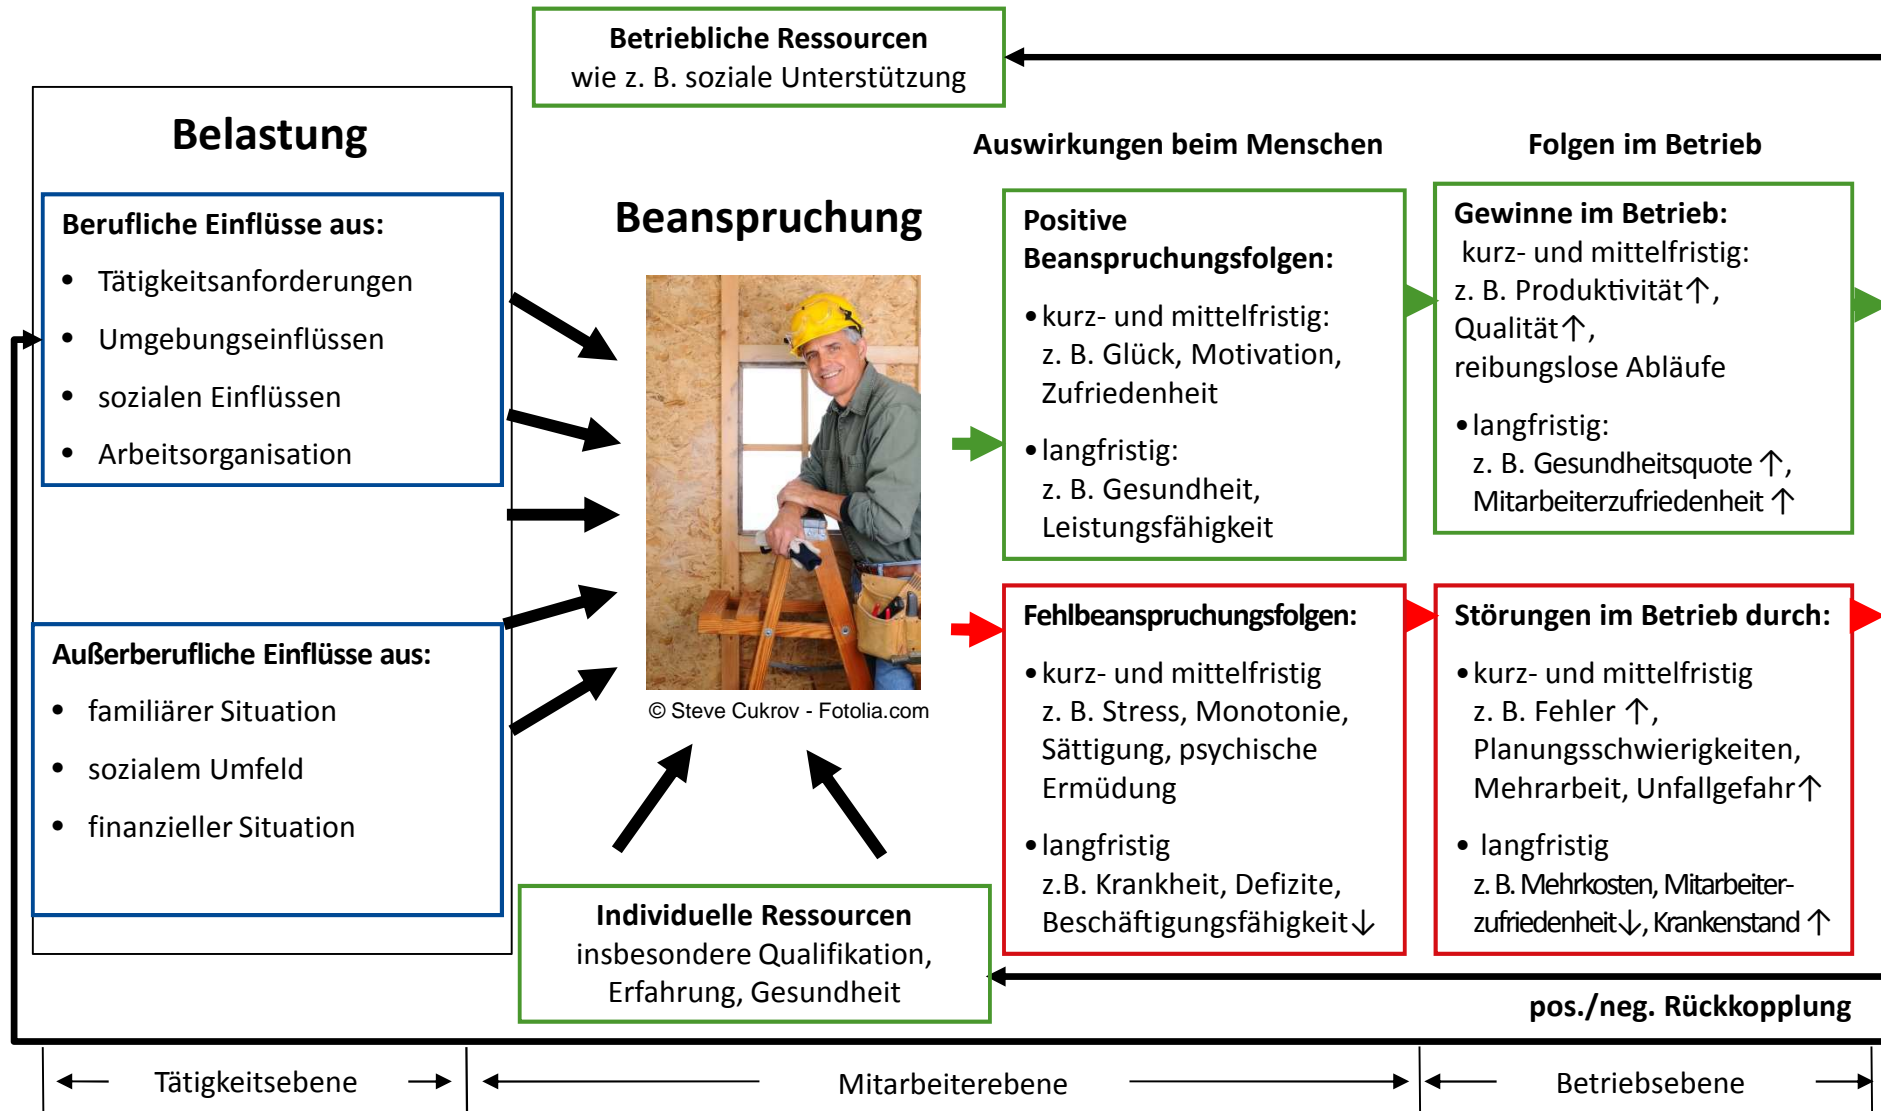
Betriebliche Ressourcen
wie z. B. soziale Unterstützung

Belastung

Berufliche Einflüsse aus:
- Tätigkeitsanforderungen
- Umgebungseinflüssen
- sozialen Einflüssen
- Arbeitsorganisation

Außerberufliche Einflüsse aus:
- familiärer Situation
- sozialem Umfeld
- finanzieller Situation

Beanspruchung

© Steve Cukrov - Fotolia.com

Individuelle Ressourcen
insbesondere Qualifikation, Erfahrung, Gesundheit

Auswirkungen beim Menschen

Positive Beanspruchungsfolgen:
- kurz- und mittelfristig: z. B. Glück, Motivation, Zufriedenheit
- langfristig: z. B. Gesundheit, Leistungsfähigkeit

Fehlbeanspruchungsfolgen:
- kurz- und mittelfristig z. B. Stress, Monotonie, Sättigung, psychische Ermüdung
- langfristig z.B. Krankheit, Defizite, Beschäftigungsfähigkeit↓

Folgen im Betrieb

Gewinne im Betrieb:
kurz- und mittelfristig: z. B. Produktivität↑, Qualität↑, reibungslose Abläufe
- langfristig: z. B. Gesundheitsquote ↑, Mitarbeiterzufriedenheit ↑

Störungen im Betrieb durch:
- kurz- und mittelfristig z. B. Fehler ↑, Planungsschwierigkeiten, Mehrarbeit, Unfallgefahr↑
- langfristig z. B. Mehrkosten, Mitarbeiterzufriedenheit↓, Krankenstand ↑

pos./neg. Rückkopplung

Tätigkeitsebene
Mitarbeiterebene
Betriebsebene